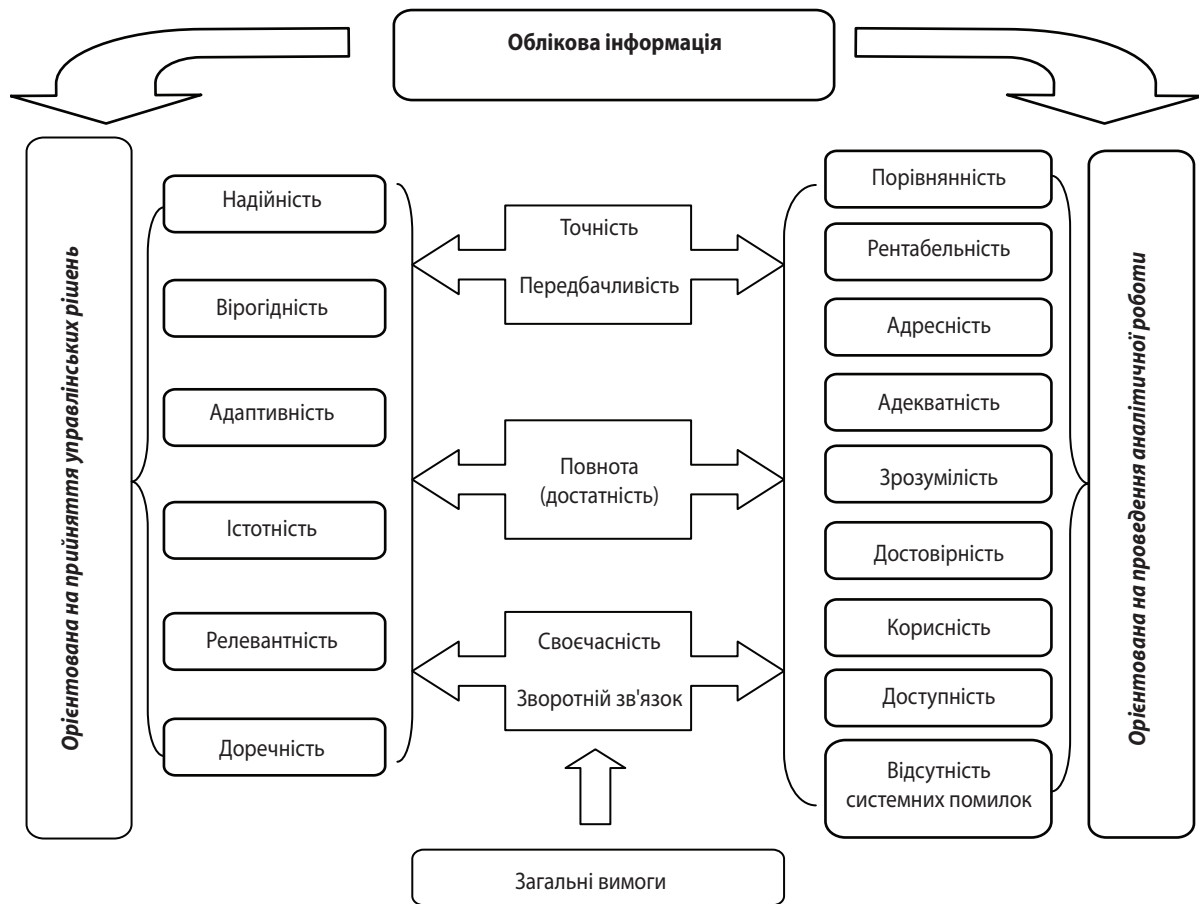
Облікова інформація

Орієнтована на прийняття управлінських рішень

Надійність

Вірогідність

Адаптивність

Істотність

Релевантність

Доречність

Точність

Передбачливість

Повнота (достатність)

Своєчасність

Зворотній зв'язок

Порівнянність

Рентабельність

Адресність

Адекватність

Зрозумілість

Достовірність

Корисність

Доступність

Відсутність системних помилок

Орієнтована на проведення аналітичної роботи

Загальні вимоги